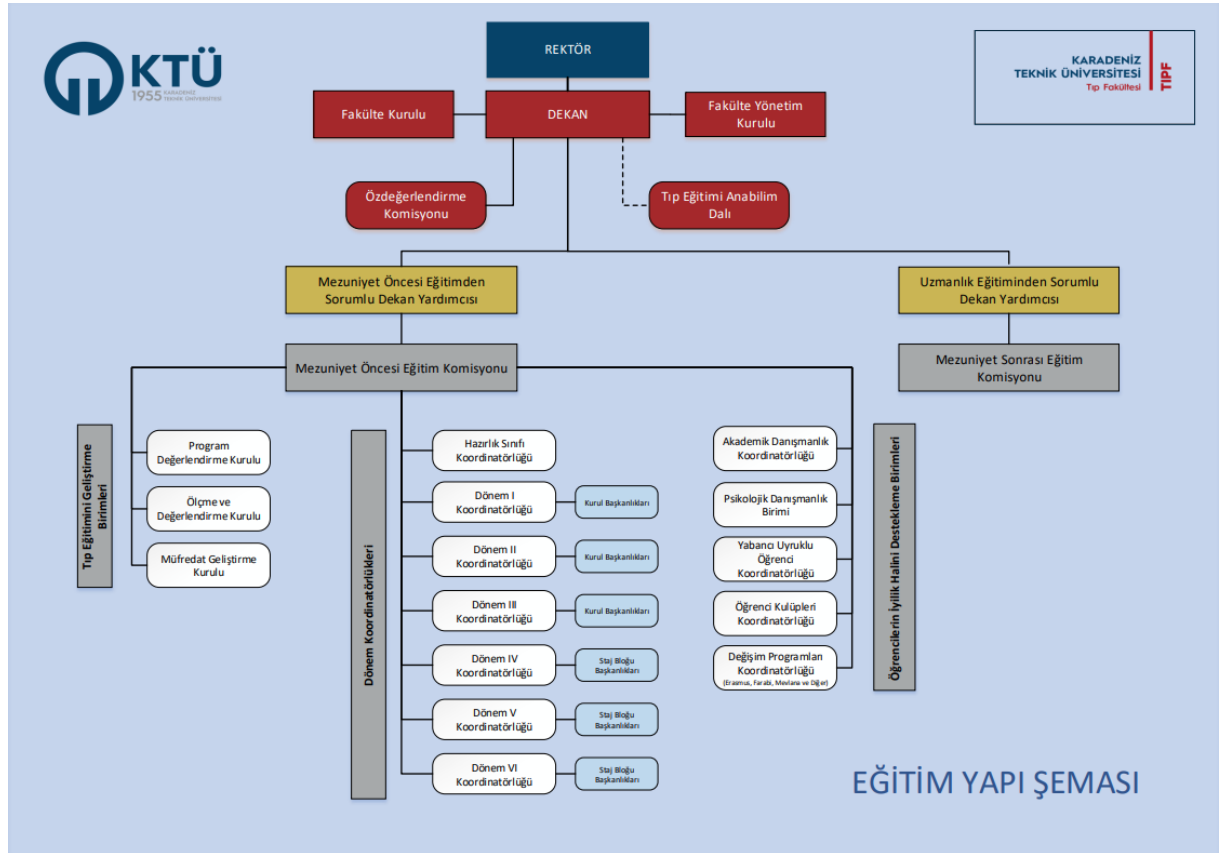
KTÜ
1955 KARADENİZ TEKNİK ÜNİVERSİTESİ

KARADENİZ TEKNİK ÜNİVERSİTESİ
Tıp Fakültesi
TIPF

REKTÖR

Fakülte Kurulu

DEKAN

Fakülte Yönetim Kurulu

Özdeğerlendirme Komisyonu

Tıp Eğitimi Anabilim Dalı

Mezuniyet Öncesi Eğitimden Sorumlu Dekan Yardımcısı

Uzmanlık Eğitiminden Sorumlu Dekan Yardımcısı

Mezuniyet Öncesi Eğitim Komisyonu

Mezuniyet Sonrası Eğitim Komisyonu

Tıp Eğitimini Geliştirme Birimleri

Program Değerlendirme Kurulu

Ölçme ve Değerlendirme Kurulu

Müfredat Geliştirme Kurulu

Dönem Koordinatörlükleri

Hazırlık Sınıfı Koordinatörlüğü

Dönem I Koordinatörlüğü

Kurul Başkanlıkları

Dönem II Koordinatörlüğü

Kurul Başkanlıkları

Dönem III Koordinatörlüğü

Kurul Başkanlıkları

Dönem IV Koordinatörlüğü

Staj Bloğu Başkanlıkları

Dönem V Koordinatörlüğü

Staj Bloğu Başkanlıkları

Dönem VI Koordinatörlüğü

Staj Bloğu Başkanlıkları

Akademik Danışmanlık Koordinatörlüğü

Psikolojik Danışmanlık Birimi

Yabancı Uyruklu Öğrenci Koordinatörlüğü

Öğrenci Kulüpleri Koordinatörlüğü

Değişim Programları Koordinatörlüğü (Erasmus, Farabi, Mevlana ve Diğer)

Öğrencilerin İyilik Halini Destekleme Birimleri

EĞİTİM YAPI ŞEMASI